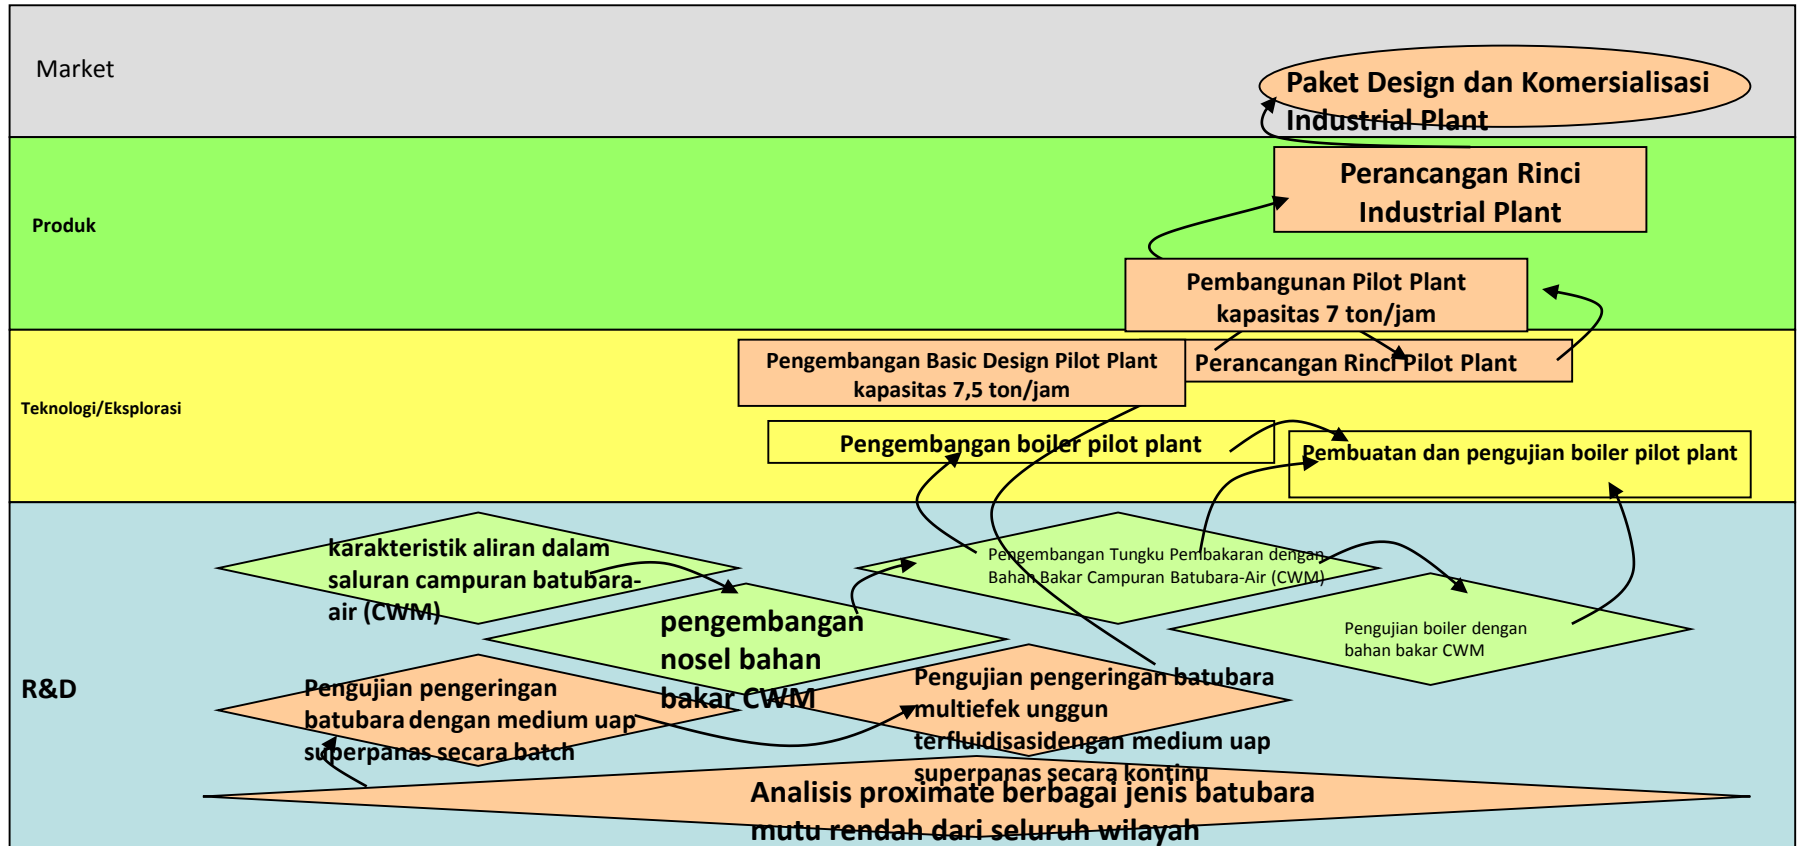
Market

Paket Design dan Komersialisasi Industrial Plant

Produk

Perancangan Rinci Industrial Plant

Pembangunan Pilot Plant kapasitas 7 ton/jam

Teknologi/Eksplorasi

Pengembangan Basic Design Pilot Plant kapasitas 7,5 ton/jam

Perancangan Rinci Pilot Plant

Pengembangan boiler pilot plant

Pembuatan dan pengujian boiler pilot plant

R&D

karakteristik aliran dalam saluran campuran batubara-air (CWM)

Pengembangan Tungku Pembakaran dengan Bahan Bakar Campuran Batubara-Air (CWM)

pengembangan nosel bahan bakar CWM

Pengujian boiler dengan bahan bakar CWM

Pengujian pengeringan batubara dengan medium uap superpanas secara batch

Pengujian pengeringan batubara multiefek unggun terfluidisasidengan medium uap superpanas secara kontinu

Analisis proximate berbagai jenis batubara mutu rendah dari seluruh wilayah